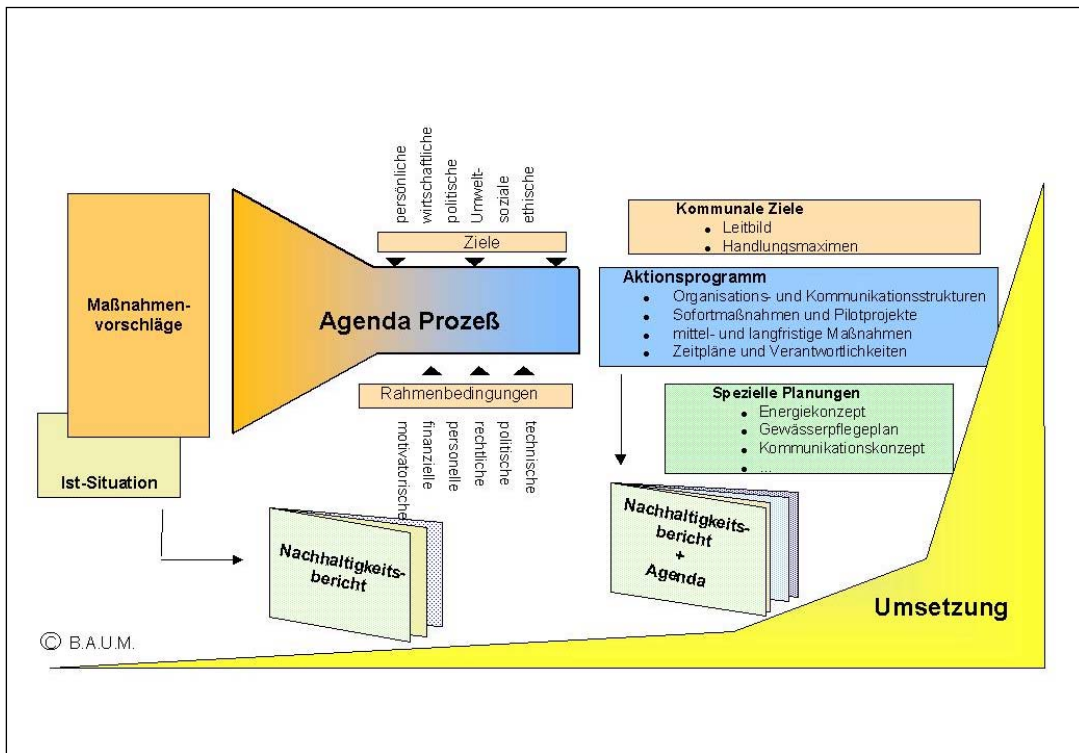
Maßnahmenvorschläge

Ist-Situation

persönliche
wirtschaftliche
politische
Umwelt-
soziale
ethische

Ziele

Agenda Prozeß

Rahmenbedingungen

motivatorische
finanzielle
personelle
rechtliche
politische
technische

Nachhaltigkeitsbericht

Kommunale Ziele
- Leitbild
- Handlungsmaximen

Aktionsprogramm
- Organisations- und Kommunikationsstrukturen
- Sofortmaßnahmen und Pilotprojekte
- mittel- und langfristige Maßnahmen
- Zeitpläne und Verantwortlichkeiten

Spezielle Planungen
- Energiekonzept
- Gewässerpflegeplan
- Kommunikationskonzept
- ...

Nachhaltigkeitsbericht + Agenda

Umsetzung

© B.A.U.M.